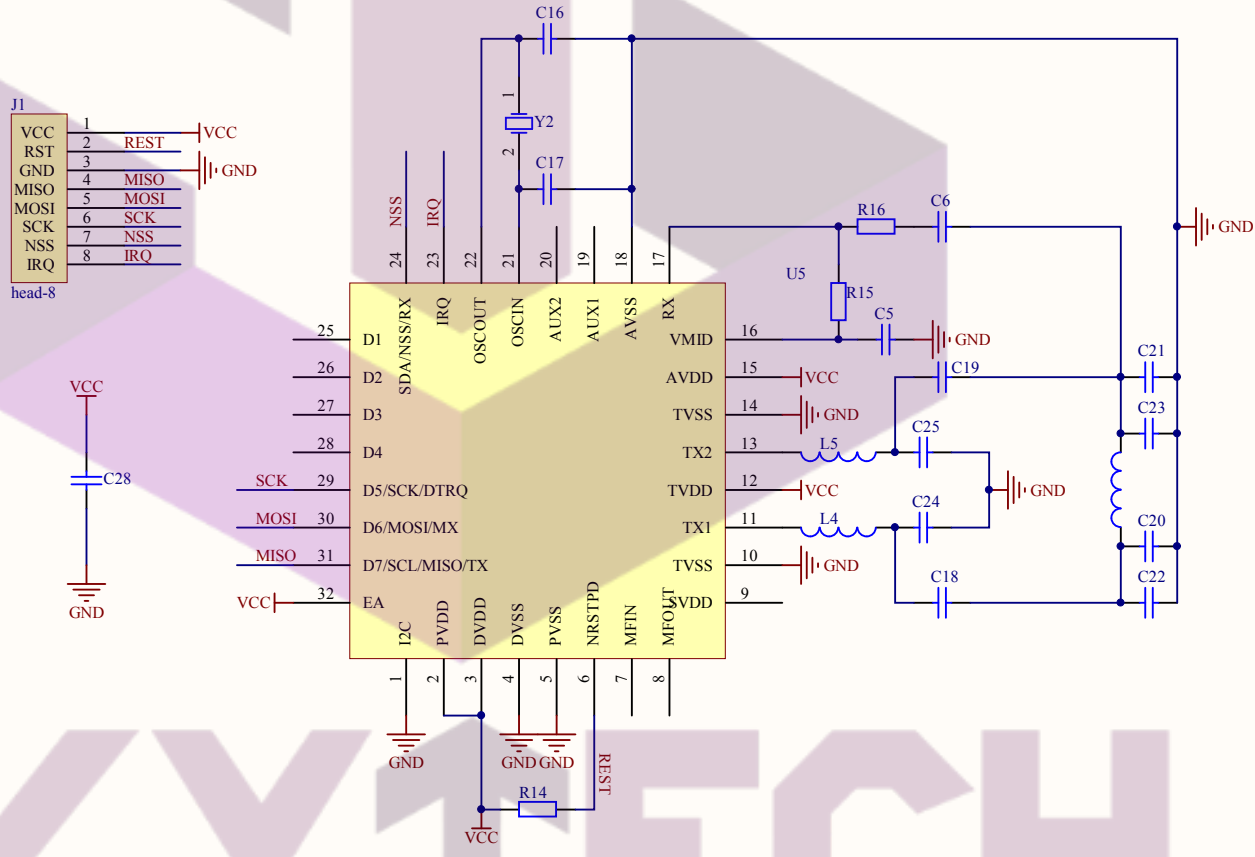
C16
J1
1 VCC VCC
2 RST REST
3 GND GND
4 MISO MISO
5 MOSI MOSI
6 SCK SCK
7 NSS NSS
8 IRQ IRQ
head-8
Y2
1
2
C17
NSS IRQ
24 23 22 21 20 19 18 17
R16 C6
GND
U5
R15
SDA/NSS/RX IRQ OSCOUT OSCIN AUX2 AUX1 AVSS RX
C5
25 D1
VMID 16
GND
26 D2
AVDD 15 VCC
C19
C21
27 D3
TVSS 14 GND
C23
28 D4
TX2 13
L5
C25
SCK 29 D5/SCK/DTRQ
TVDD 12 VCC
GND
MOSI 30 D6/MOSI/MX
TX1 11
L4
C24
C20
MISO 31 D7/SCL/MISO/TX
TVSS 10 GND
C18
C22
VCC 32 EA
SVDD 9
I2C PVDD DVDD DVSS PVSS NRSTPD MFIN MFOUT
1 2 3 4 5 6 7 8
VCC
C28
GND
GND GND GND
REST
R14
VCC